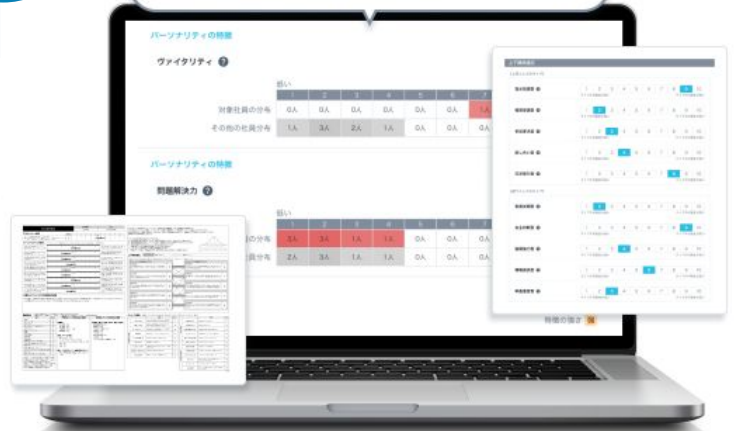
パーソナリティの特徴

ヴァイタリティ

| 低い | 1 | 2 | 3 | 4 | 5 | 6 | 7 |
|---|---|---|---|---|---|---|---|
| 対象社員の分布 | 0人 | 0人 | 0人 | 0人 | 0人 | 0人 | 1人 |
| その他の社員分布 | 1人 | 3人 | 2人 | 1人 | 0人 | 0人 | 0人 |

パーソナリティの特徴

問題解決力

| 低い | 1 | 2 | 3 | 4 | 5 | 6 | 7 |
|---|---|---|---|---|---|---|---|
| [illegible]の分布 | 3人 | 3人 | 1人 | 1人 | 0人 | 0人 | 0人 |
| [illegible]員分布 | 2人 | 3人 | 1人 | 1人 | 0人 | 0人 | 0人 |

特徴の強さ

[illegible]